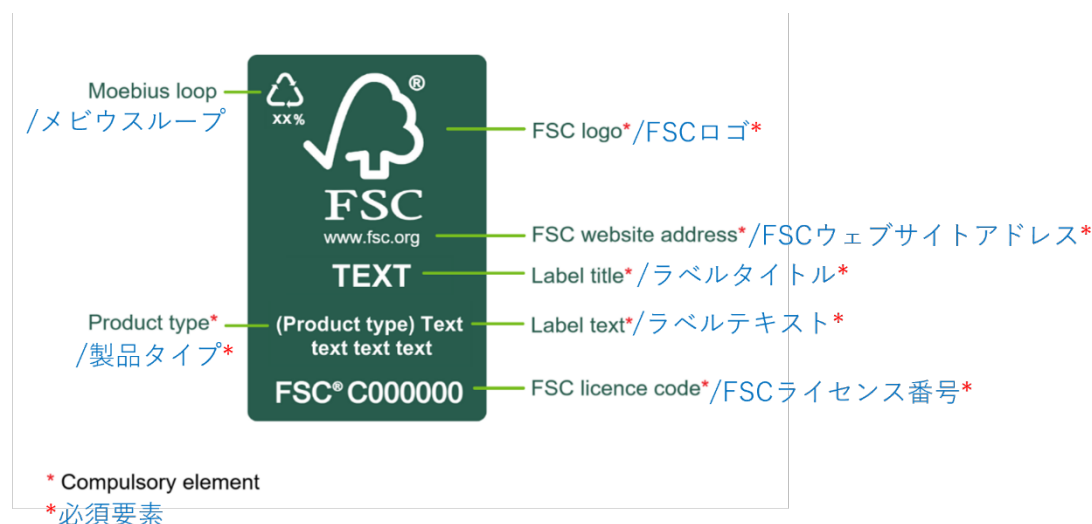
Moebius loop
/メビウスループ
XX%

®
FSC
www.fsc.org
TEXT
(Product type) Text text text text
FSC® C000000

FSC logo*/FSCロゴ*
FSC website address*/FSCウェブサイトアドレス*
Label title*/ラベルタイトル*
Label text*/ラベルテキスト*
FSC licence code*/FSCライセンス番号*

Product type*
/製品タイプ*

* Compulsory element
*必須要素